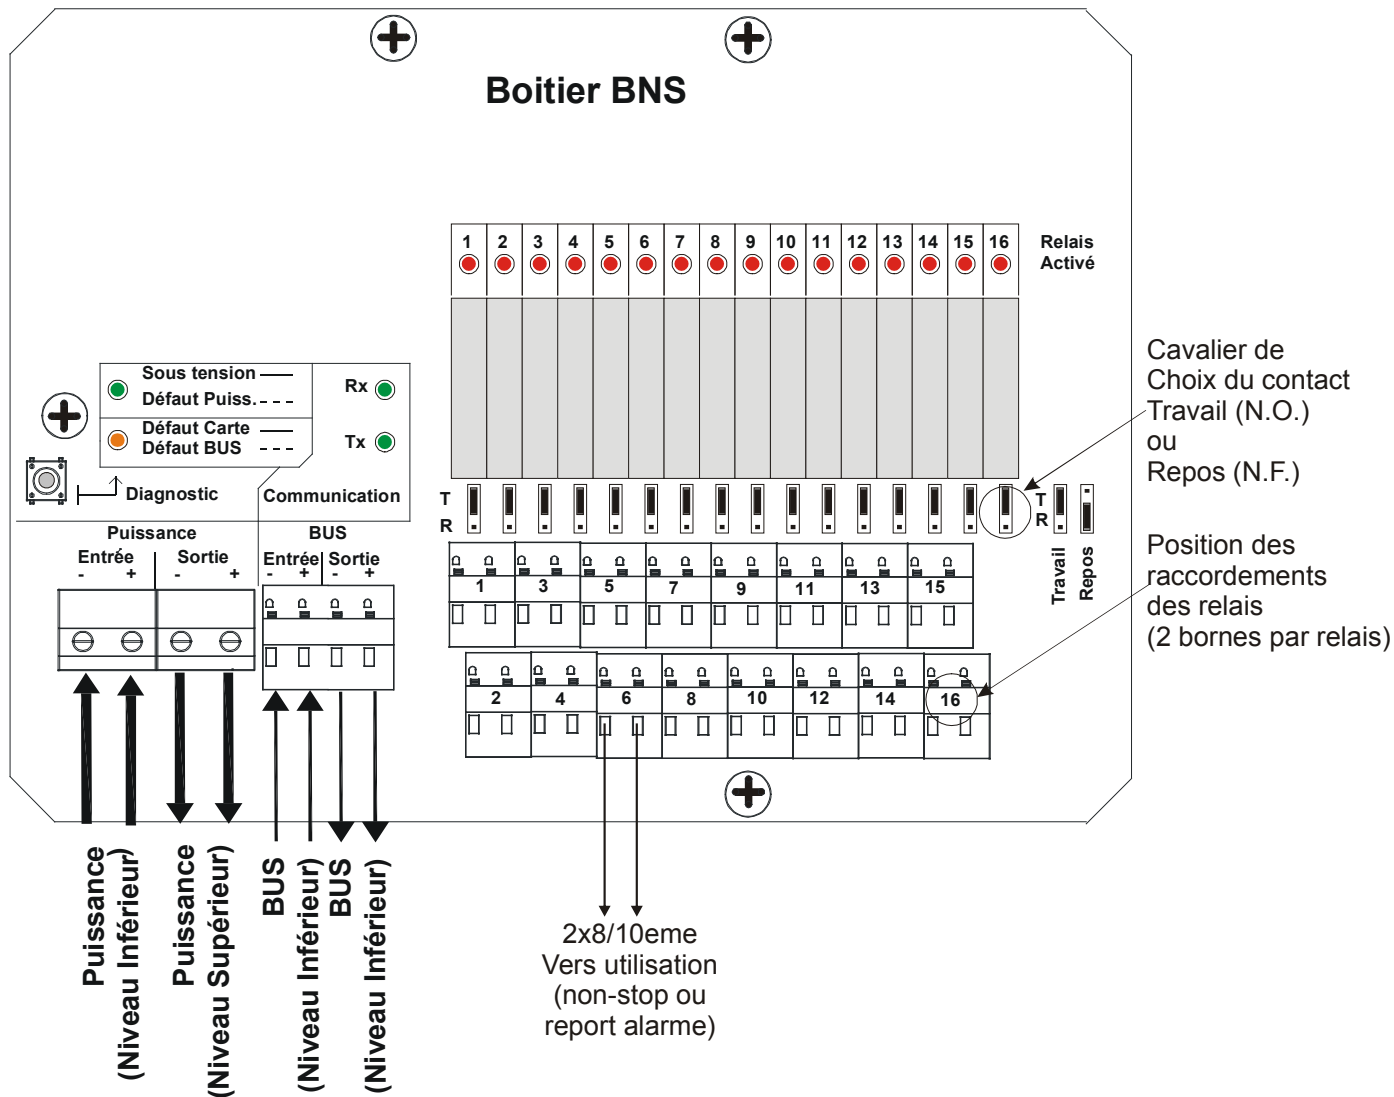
Boitier BNS

1 2 3 4 5 6 7 8 9 10 11 12 13 14 15 16

Relais Activé

Cavalier de Choix du contact Travail (N.O.) ou Repos (N.F.)

Sous tension
Défaut Puiss.
Défaut Carte
Défaut BUS
Rx
Tx
Diagnostic
Communication

T
R

T
R
Travail
Repos

Puissance
Entrée
- +
Sortie
- +

BUS
Entrée
- +
Sortie
- +

1 3 5 7 9 11 13 15

2 4 6 8 10 12 14 16

Position des raccordements des relais (2 bornes par relais)

Puissance (Niveau Inférieur)
Puissance (Niveau Supérieur)
BUS (Niveau Inférieur)
BUS (Niveau Inférieur)

2x8/10eme
Vers utilisation
(non-stop ou report alarme)